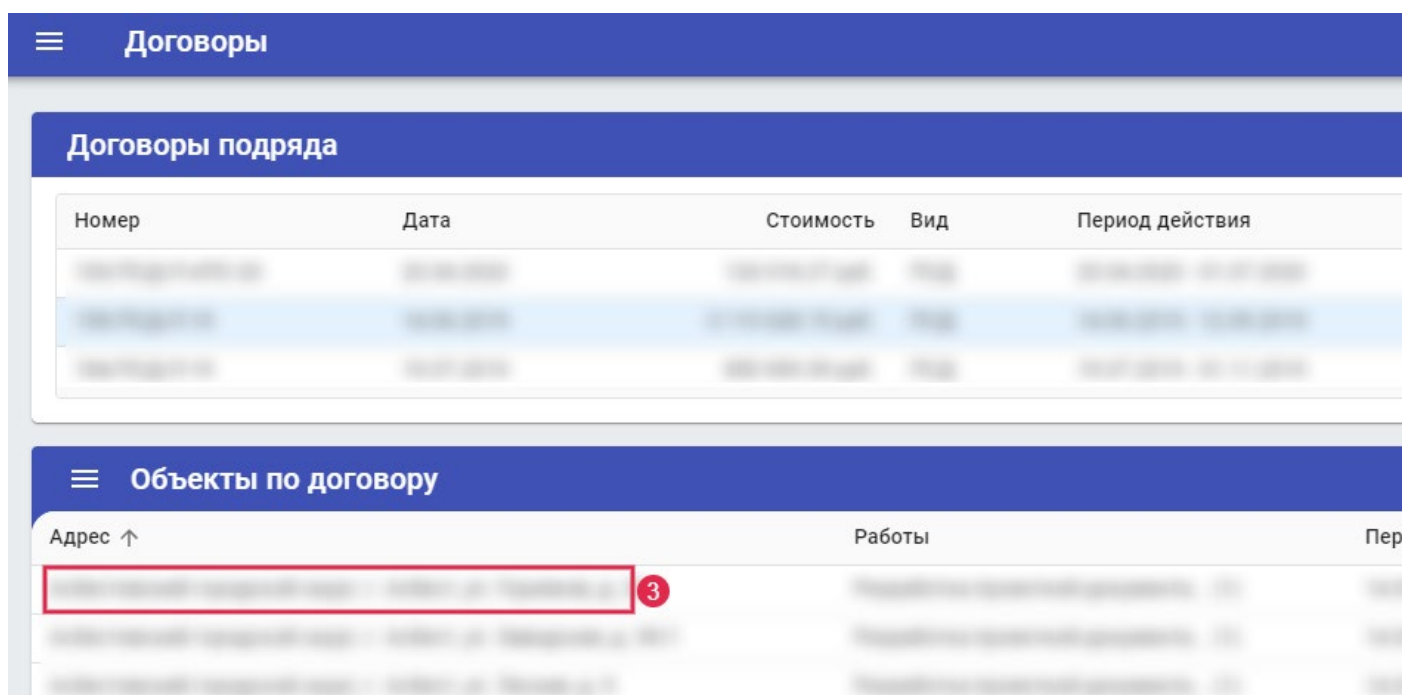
Договоры

Договоры подряда

| Номер | Дата | Стоимость | Вид | Период действия |
|---|---|---|---|---|
| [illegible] | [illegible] | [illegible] | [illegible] | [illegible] |
| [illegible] | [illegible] | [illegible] | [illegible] | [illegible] |
| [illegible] | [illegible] | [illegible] | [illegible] | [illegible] |

Объекты по договору

| Адрес ↑ | Работы | Пер |
|---|---|---|
| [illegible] 3 | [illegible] | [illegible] |
| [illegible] | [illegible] | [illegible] |
| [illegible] | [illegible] | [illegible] |